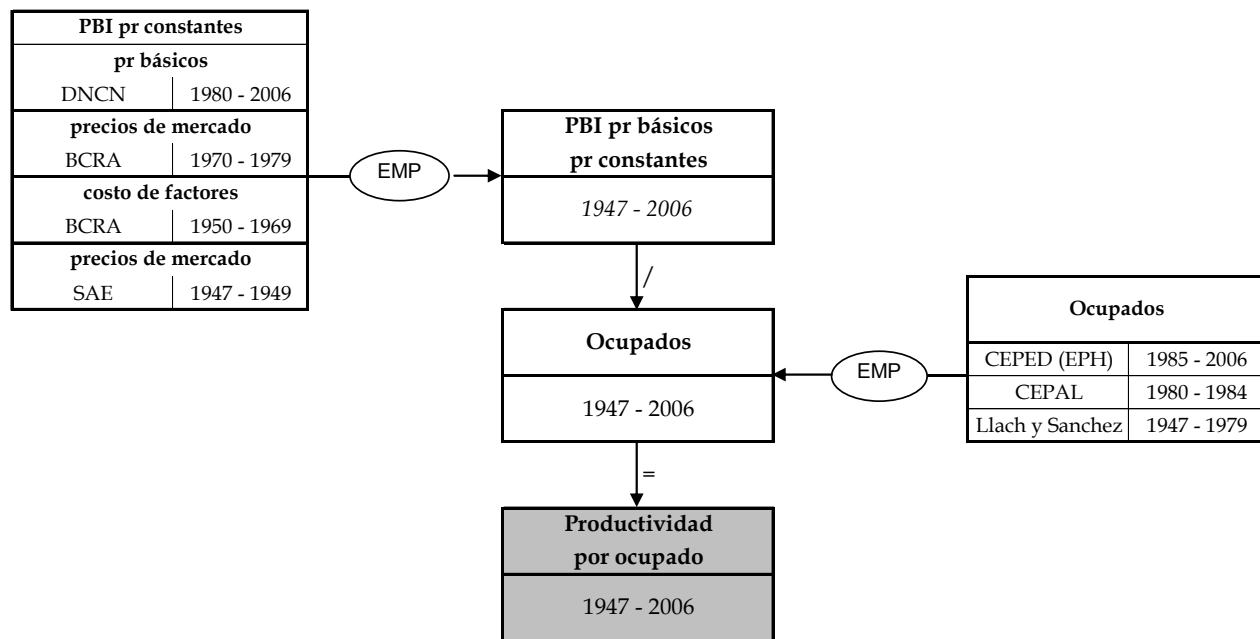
| PBI pr constantes | |
|---|---|
| pr básicos | |
| DNCN | 1980 - 2006 |
| precios de mercado | |
| BCRA | 1970 - 1979 |
| costo de factores | |
| BCRA | 1950 - 1969 |
| precios de mercado | |
| SAE | 1947 - 1949 |

EMP

PBI pr básicos
pr constantes

1947 - 2006

/

Ocupados

1947 - 2006

EMP

| Ocupados | |
|---|---|
| CEPED (EPH) | 1985 - 2006 |
| CEPAL | 1980 - 1984 |
| Llach y Sanchez | 1947 - 1979 |

=

Productividad
por ocupado

1947 - 2006